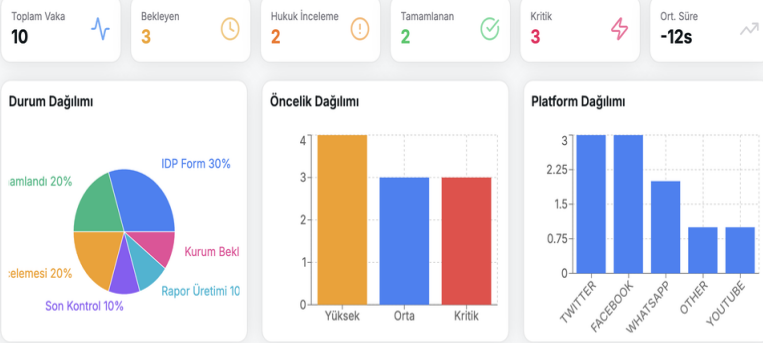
Toplam Vaka
10

Bekleyen
3

Hukuk İnceleme
2

Tamamlanan
2

Kritik
3

Ort. Süre
-12s

Durum Dağılımı

amlandı 20%
IDP Form 30%
Kurum Bekl
celemesi 20%
Rapor Üretimi 10
Son Kontrol 10%

Öncelik Dağılımı

4
3
2
1
0
Yüksek
Orta
Kritik

Platform Dağılımı

3
2.25
1.5
0.75
0
TWITTER
FACEBOOK
WHATSAPP
OTHER
YOUTUBE